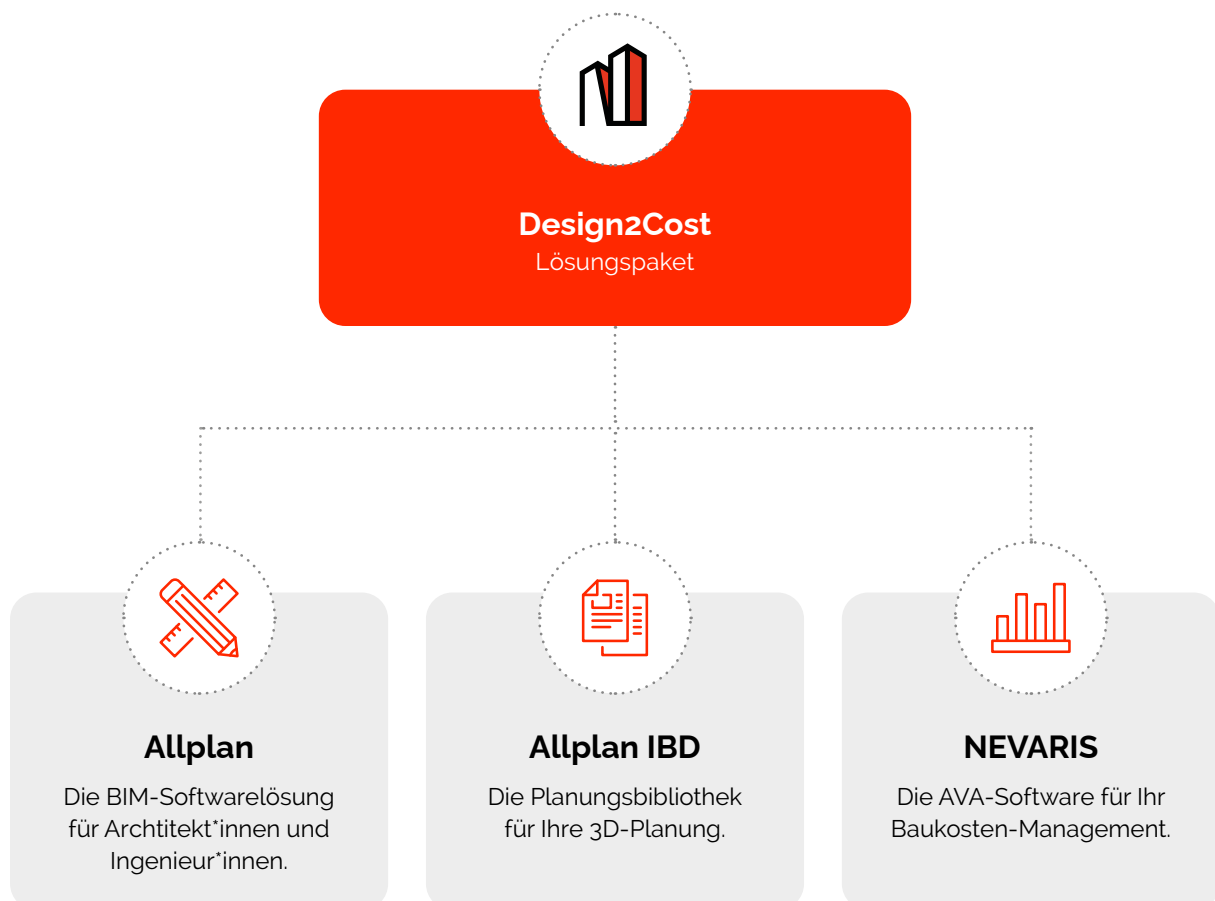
Design2Cost
Lösungspaket

Allplan
Die BIM-Softwarelösung für Archtitekt*innen und Ingenieur*innen.

Allplan IBD
Die Planungsbibliothek für Ihre 3D-Planung.

NEVARIS
Die AVA-Software für Ihr Baukosten-Management.